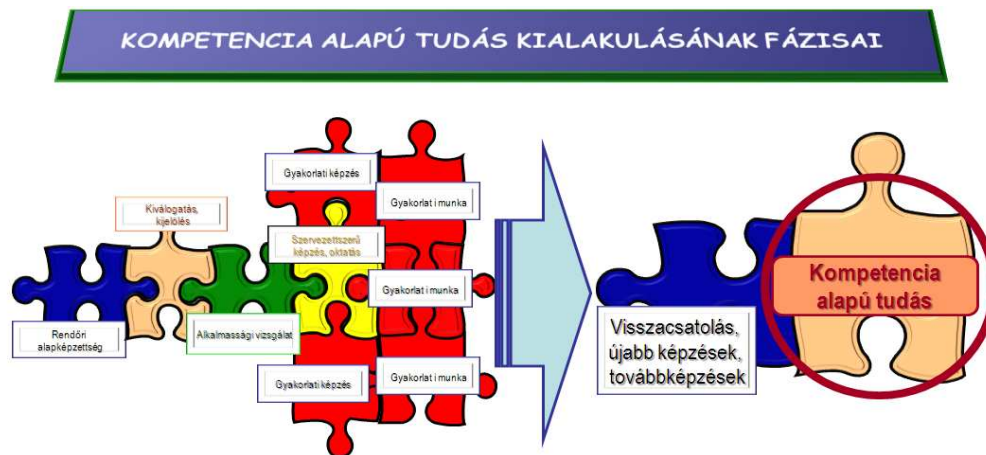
KOMPETENCIA ALAPÚ TUDÁS KIALAKULÁSÁNAK FÁZISAI

Kiválogatás, kijelölés

Rendőri alapképzettség

Alkalmassági vizsgálat

Gyakorlati képzés

Gyakorlati munka

Szervezettszerű képzés, oktatás

Gyakorlati munka

Gyakorlati képzés

Gyakorlati munka

Visszacsatolás, újabb képzések, továbbképzések

Kompetencia alapú tudás